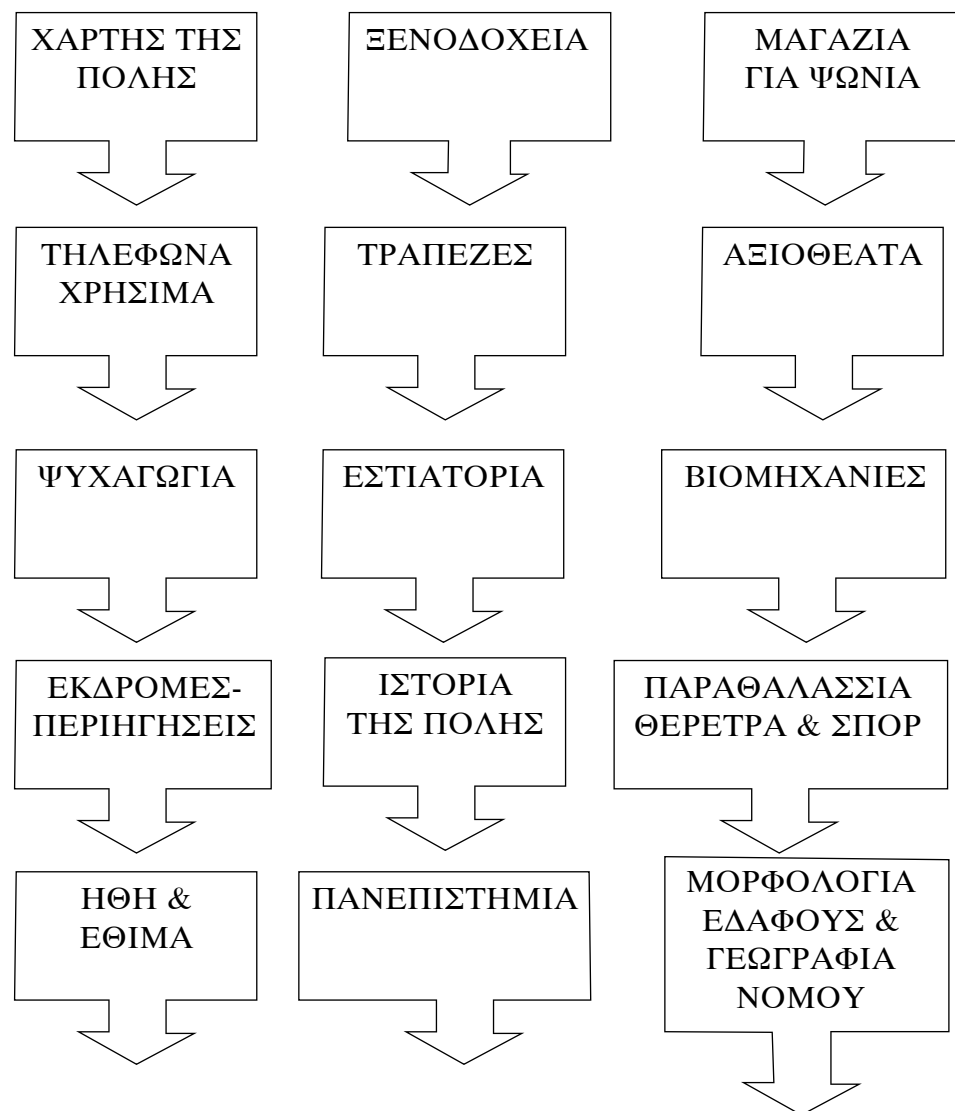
ΧΑΡΤΗΣ ΤΗΣ ΠΟΛΗΣ

ΤΗΛΕΦΩΝΑ ΧΡΗΣΙΜΑ

ΨΥΧΑΓΩΓΙΑ

ΕΚΔΡΟΜΕΣ-ΠΕΡΙΗΓΗΣΕΙΣ

ΗΘΗ & ΕΘΙΜΑ

ΞΕΝΟΔΟΧΕΙΑ

ΤΡΑΠΕΖΕΣ

ΕΣΤΙΑΤΟΡΙΑ

ΙΣΤΟΡΙΑ ΤΗΣ ΠΟΛΗΣ

ΠΑΝΕΠΙΣΤΗΜΙΑ

ΜΑΓΑΖΙΑ ΓΙΑ ΨΩΝΙΑ

ΑΞΙΟΘΕΑΤΑ

ΒΙΟΜΗΧΑΝΙΕΣ

ΠΑΡΑΘΑΛΑΣΣΙΑ ΘΕΡΕΤΡΑ & ΣΠΟΡ

ΜΟΡΦΟΛΟΓΙΑ ΕΔΑΦΟΥΣ & ΓΕΩΓΡΑΦΙΑ ΝΟΜΟΥ